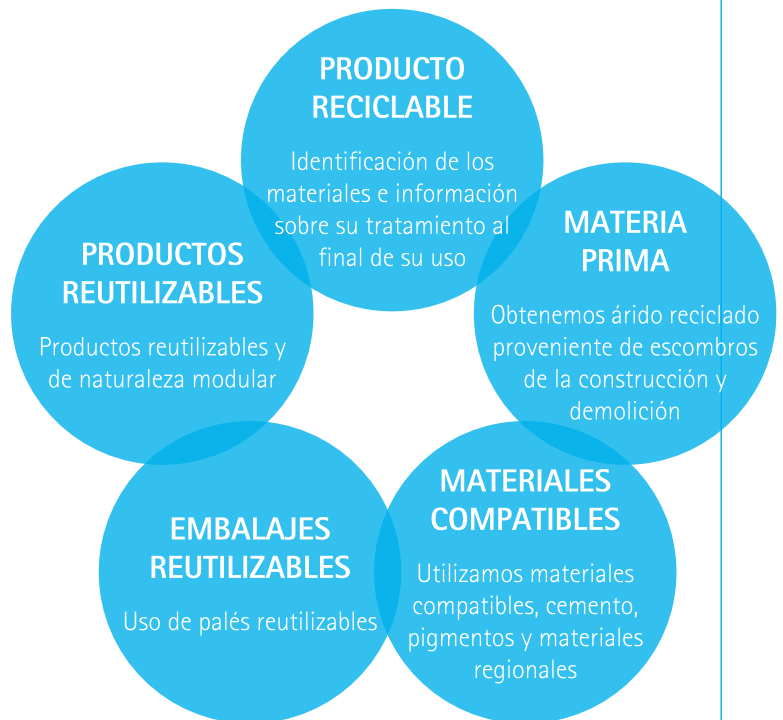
PRODUCTO RECICLABLE

Identificación de los materiales e información sobre su tratamiento al final de su uso

PRODUCTOS REUTILIZABLES

Productos reutilizables y de naturaleza modular

MATERIA PRIMA

Obtenemos árido reciclado proveniente de escombros de la construcción y demolición

EMBALAJES REUTILIZABLES

Uso de palés reutilizables

MATERIALES COMPATIBLES

Utilizamos materiales compatibles, cemento, pigmentos y materiales regionales